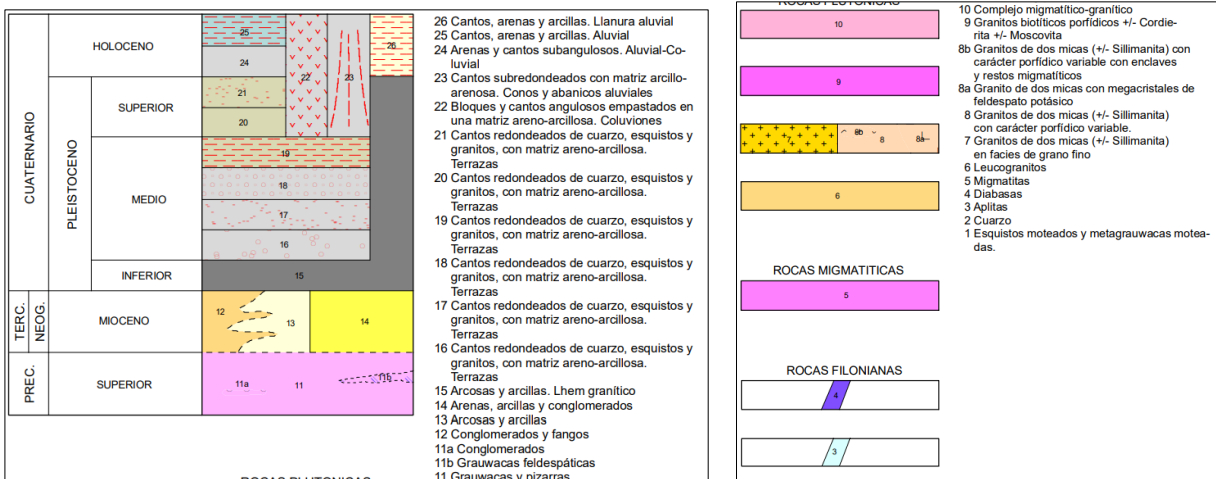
CUATERNARIO
HOLOCENO
PLEISTOCENO
SUPERIOR
MEDIO
INFERIOR
TERC.
NEOG.
MIOCENO
PREC.
SUPERIOR

25
24
26
22
23
21
20
19
18
17
16
15
12
13
14
11a
11
11b

26 Cantos, arenas y arcillas. Llanura aluvial
25 Cantos, arenas y arcillas. Aluvial
24 Arenas y cantos subangulosos. Aluvial-Coluvial
23 Cantos subredondeados con matriz arcillo-arenosa. Conos y abanicos aluviales
22 Bloques y cantos angulosos empastados en una matriz areno-arcillosa. Coluviones
21 Cantos redondeados de cuarzo, esquistos y granitos, con matriz areno-arcillosa. Terrazas
20 Cantos redondeados de cuarzo, esquistos y granitos, con matriz areno-arcillosa. Terrazas
19 Cantos redondeados de cuarzo, esquistos y granitos, con matriz areno-arcillosa. Terrazas
18 Cantos redondeados de cuarzo, esquistos y granitos, con matriz areno-arcillosa. Terrazas
17 Cantos redondeados de cuarzo, esquistos y granitos, con matriz areno-arcillosa. Terrazas
16 Cantos redondeados de cuarzo, esquistos y granitos, con matriz areno-arcillosa. Terrazas
15 Arcosas y arcillas. Lhem granítico
14 Arenas, arcillas y conglomerados
13 Arcosas y arcillas
12 Conglomerados y fangos
11a Conglomerados
11b Grauwacas feldespáticas
11 Grauwacas y pizarras

ROCAS PLUTONICAS

ROCAS PLUTONICAS
10
9
7
8b
8
8a
6

ROCAS MIGMATITICAS
5

ROCAS FILONIANAS
4
3

10 Complejo migmatítico-granítico
9 Granitos biotíticos porfídicos +/- Cordierita +/- Moscovita
8b Granitos de dos micas (+/- Sillimanita) con carácter porfídico variable con enclaves y restos migmatíticos
8a Granito de dos micas con megacristales de feldespato potásico
8 Granitos de dos micas (+/- Sillimanita) con carácter porfídico variable.
7 Granitos de dos micas (+/- Sillimanita) en facies de grano fino
6 Leucogranitos
5 Migmatitas
4 Diabasas
3 Aplitas
2 Cuarzo
1 Esquistos moteados y metagrauwacas moteadas.